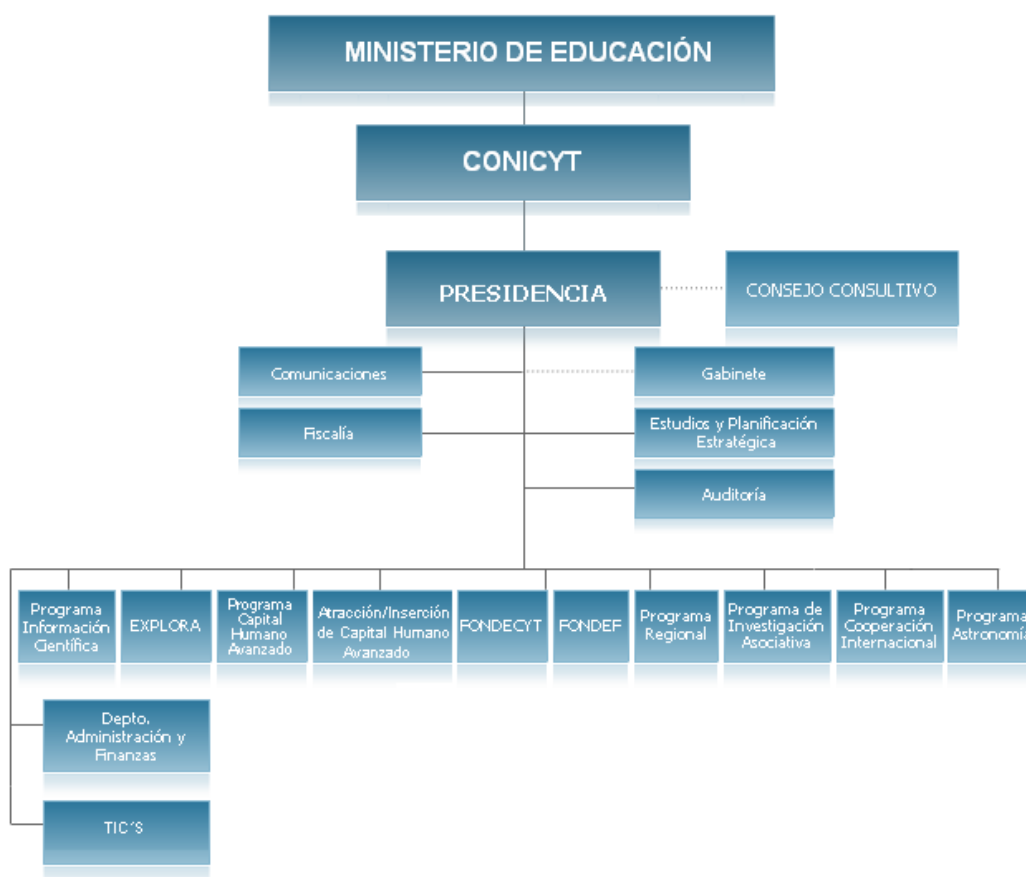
MINISTERIO DE EDUCACIÓN

CONICYT

PRESIDENCIA

CONSEJO CONSULTIVO

Comunicaciones

Gabinete

Fiscalía

Estudios y Planificación Estratégica

Auditoría

Programa Información Científica

EXPLORA

Programa Capital Humano Avanzado

Atracción/Inserción de Capital Humano Avanzado

FONDECYT

FONDEF

Programa Regional

Programa de Investigación Asociativa

Programa Cooperación Internacional

Programa Astronomía

Depto. Administración y Finanzas

TIC´S